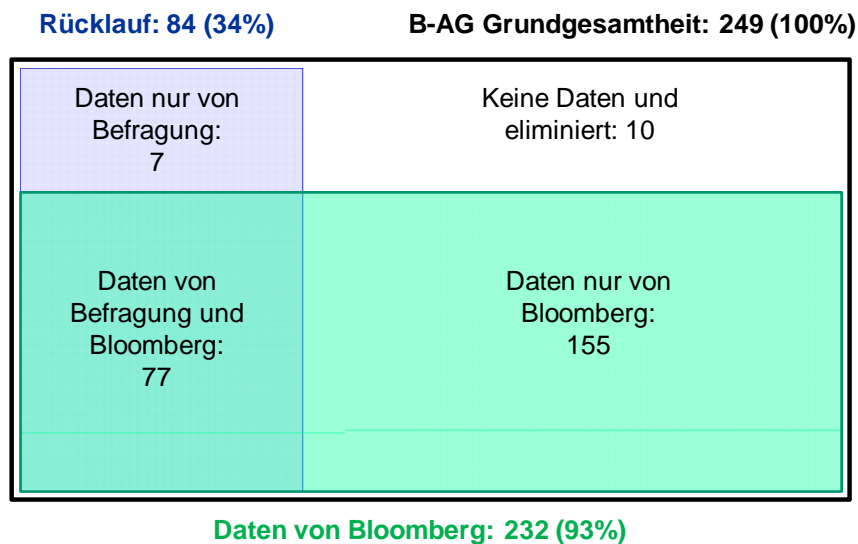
Rücklauf: 84 (34%)

B-AG Grundgesamtheit: 249 (100%)

Daten nur von Befragung: 7

Keine Daten und eliminiert: 10

Daten von Befragung und Bloomberg: 77

Daten nur von Bloomberg: 155

Daten von Bloomberg: 232 (93%)